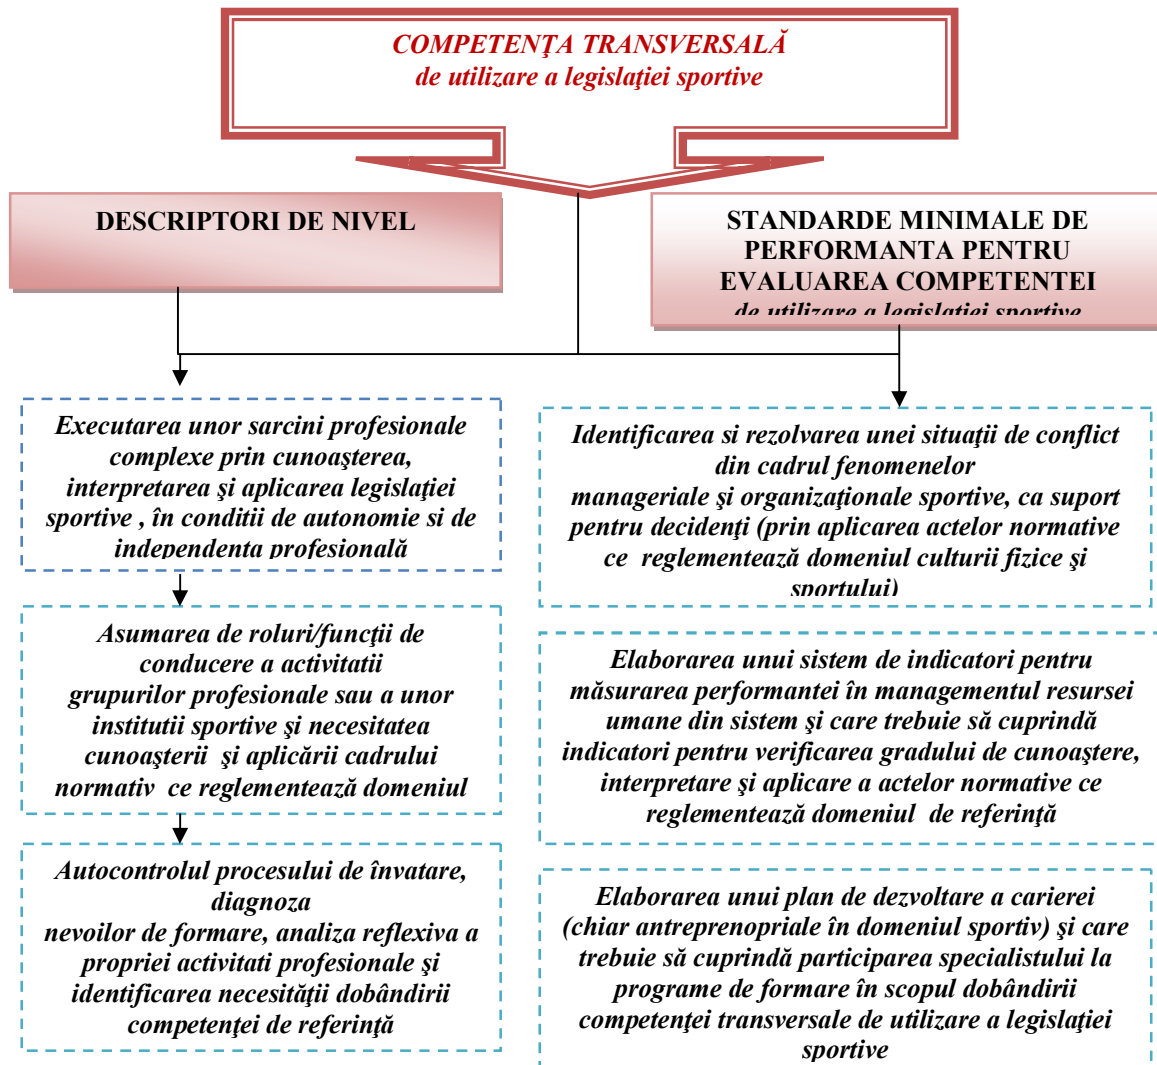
COMPETENŢA TRANSVERSALĂ
de utilizare a legislaţiei sportive

DESCRIPTORI DE NIVEL

STANDARDE MINIMALE DE PERFORMANTA PENTRU EVALUAREA COMPETENTEI de utilizare a legislatiei sportive

Executarea unor sarcini profesionale complexe prin cunoaşterea, interpretarea şi aplicarea legislaţiei sportive , în conditii de autonomie si de independenta profesională

Identificarea si rezolvarea unei situaţii de conflict din cadrul fenomenelor manageriale şi organizaţionale sportive, ca suport pentru decidenţi (prin aplicarea actelor normative ce reglementează domeniul culturii fizice şi sportului)

Asumarea de roluri/funcţii de conducere a activitatii grupurilor profesionale sau a unor institutii sportive şi necesitatea cunoaşterii şi aplicării cadrului normativ ce reglementează domeniul

Elaborarea unui sistem de indicatori pentru măsurarea performantei în managementul resursei umane din sistem şi care trebuie să cuprindă indicatori pentru verificarea gradului de cunoaştere, interpretare şi aplicare a actelor normative ce reglementează domeniul de referinţă

Autocontrolul procesului de învatare, diagnoza nevoilor de formare, analiza reflexiva a propriei activitati profesionale şi identificarea necesităţii dobândirii competenţei de referinţă

Elaborarea unui plan de dezvoltare a carierei (chiar antreprenopriale în domeniul sportiv) şi care trebuie să cuprindă participarea specialistului la programe de formare în scopul dobândirii competenţei transversale de utilizare a legislaţiei sportive